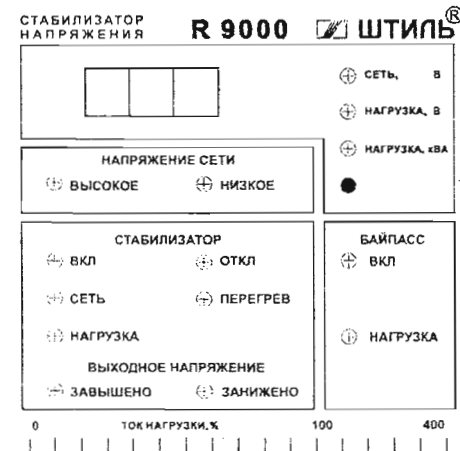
СТАБИЛИЗАТОР НАПРЯЖЕНИЯ R 9000 ШТИЛЬ®

СЕТЬ, В

НАГРУЗКА, В

НАГРУЗКА, кВА

НАПРЯЖЕНИЕ СЕТИ

ВЫСОКОЕ НИЗКОЕ

СТАБИЛИЗАТОР

ВКЛ ОТКЛ

СЕТЬ ПЕРЕГРЕВ

НАГРУЗКА

ВЫХОДНОЕ НАПРЯЖЕНИЕ

ЗАВЫШЕНО ЗАНИЖЕНО

БАЙПАСС

ВКЛ

НАГРУЗКА

0 ТОК НАГРУЗКИ, % 100 400